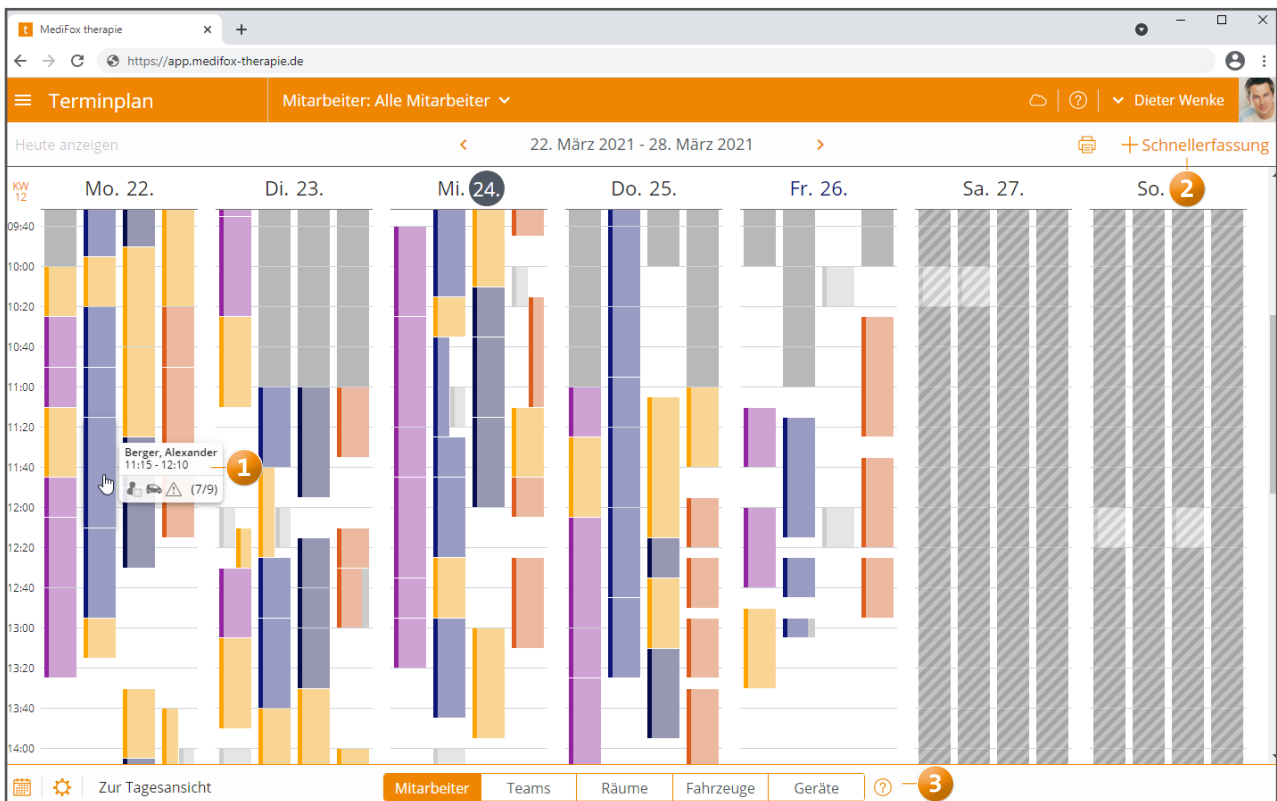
MediFox therapie
https://app.medifox-therapie.de
Terminplan
Mitarbeiter: Alle Mitarbeiter
Dieter Wenke
Heute anzeigen
22. März 2021 - 28. März 2021
Schnellerfassung
2
KW 12
Mo. 22.
Di. 23.
Mi. 24.
Do. 25.
Fr. 26.
Sa. 27.
So.
09:40
10:00
10:20
10:40
11:00
11:20
11:40
12:00
12:20
12:40
13:00
13:20
13:40
14:00
Berger, Alexander
11:15 - 12:10
(7/9)
1
Zur Tagesansicht
Mitarbeiter
Teams
Räume
Fahrzeuge
Geräte
3